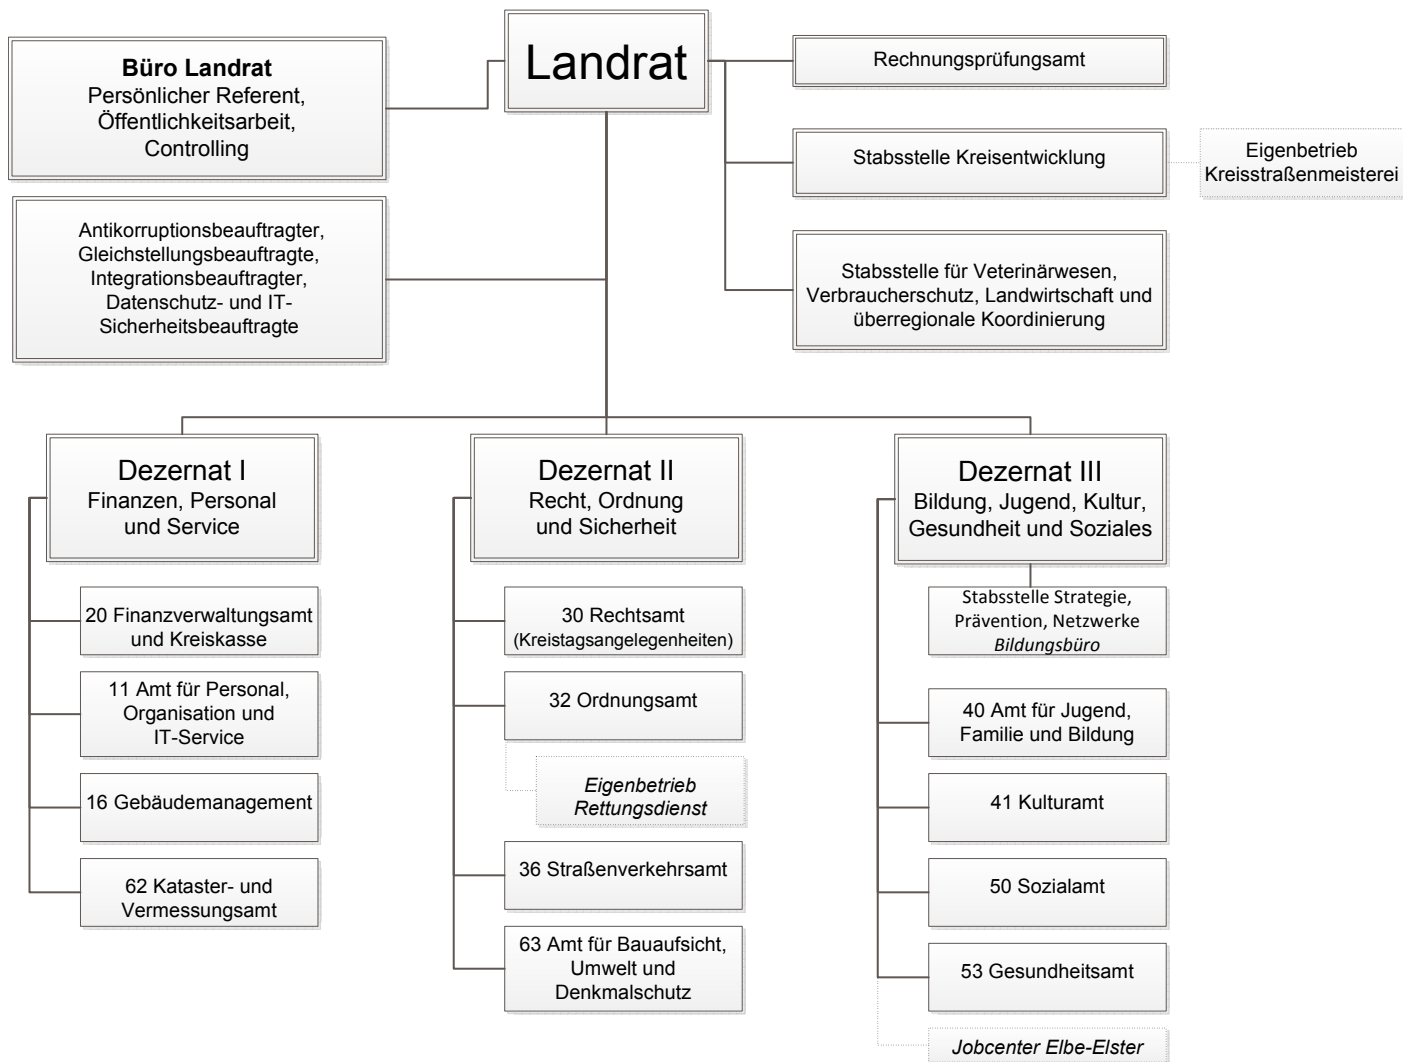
Büro Landrat
Persönlicher Referent, Öffentlichkeitsarbeit, Controlling

Landrat

Rechnungsprüfungsamt

Stabsstelle Kreisentwicklung

Eigenbetrieb Kreisstraßenmeisterei

Antikorruptionsbeauftragter, Gleichstellungsbeauftragte, Integrationsbeauftragter, Datenschutz- und IT-Sicherheitsbeauftragte

Stabsstelle für Veterinärwesen, Verbraucherschutz, Landwirtschaft und überregionale Koordinierung

Dezernat I
Finanzen, Personal und Service

20 Finanzverwaltungsamt und Kreiskasse

11 Amt für Personal, Organisation und IT-Service

16 Gebäudemanagement

62 Kataster- und Vermessungsamt

Dezernat II
Recht, Ordnung und Sicherheit

30 Rechtsamt (Kreistagsangelegenheiten)

32 Ordnungsamt

Eigenbetrieb Rettungsdienst

36 Straßenverkehrsamt

63 Amt für Bauaufsicht, Umwelt und Denkmalschutz

Dezernat III
Bildung, Jugend, Kultur, Gesundheit und Soziales

Stabsstelle Strategie, Prävention, Netzwerke
Bildungsbüro

40 Amt für Jugend, Familie und Bildung

41 Kulturamt

50 Sozialamt

53 Gesundheitsamt

Jobcenter Elbe-Elster